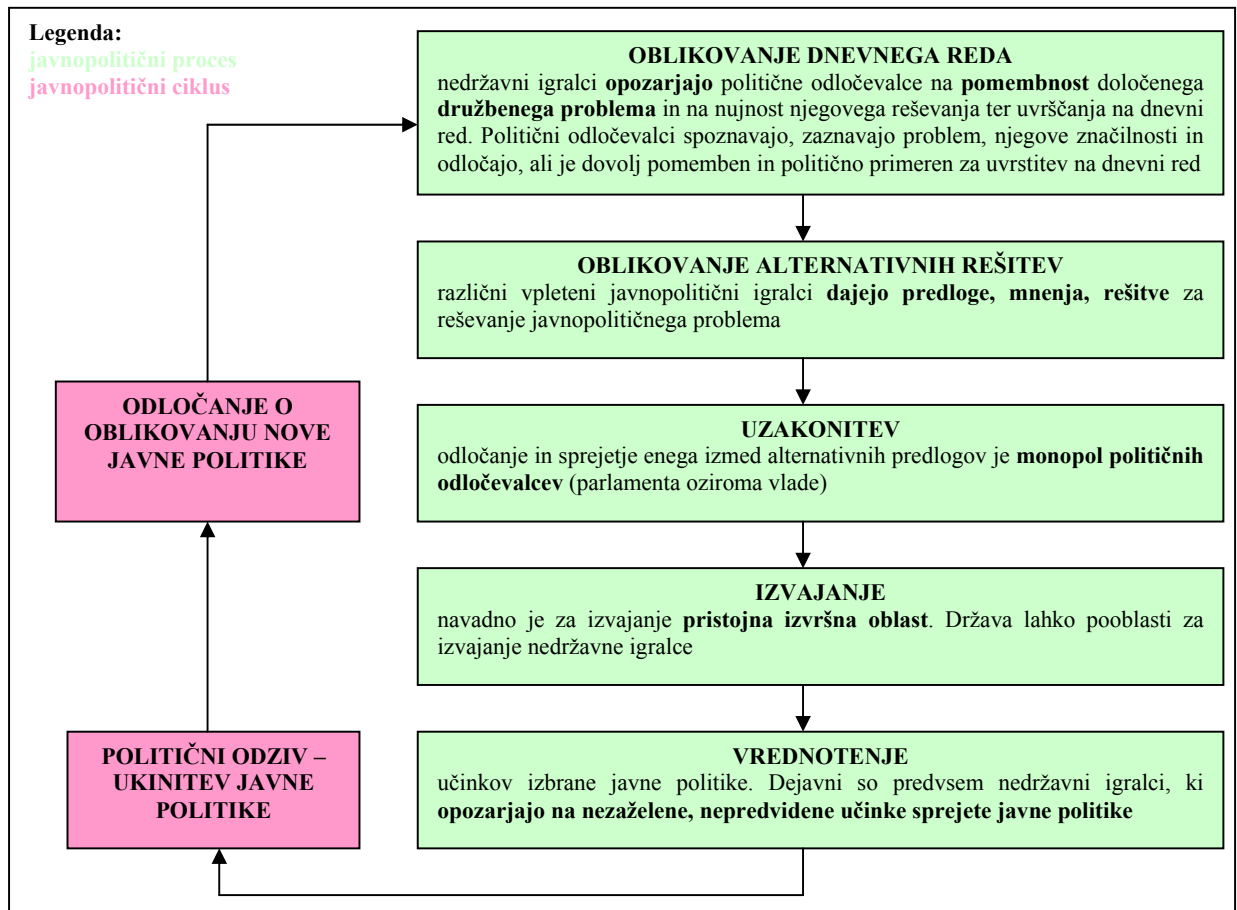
Legenda:
javnopolitični proces
javnopolitični ciklus

OBLIKOVANJE DNEVNEGA REDA
nedržavni igralci opozarjajo politične odločevalce na pomembnost določenega družbenega problema in na nujnost njegovega reševanja ter uvrščanja na dnevni red. Politični odločevalci spoznavajo, zaznavajo problem, njegove značilnosti in odločajo, ali je dovolj pomemben in politično primeren za uvrstitev na dnevni red

OBLIKOVANJE ALTERNATIVNIH REŠITEV
različni vpleteni javnopolitični igralci dajejo predloge, mnenja, rešitve za reševanje javnopolitičnega problema

UZAKONITEV
odločanje in sprejetje enega izmed alternativnih predlogov je monopol političnih odločevalcev (parlamenta oziroma vlade)

IZVAJANJE
navadno je za izvajanje pristojna izvršna oblast. Država lahko pooblasti za izvajanje nedržavne igralce

VREDNOTENJE
učinkov izbrane javne politike. Dejavni so predvsem nedržavni igralci, ki opozarjajo na nezaželene, nepredvidene učinke sprejete javne politike

ODLOČANJE O OBLIKOVANJU NOVE JAVNE POLITIKE

POLITIČNI ODZIV – UKINITEV JAVNE POLITIKE